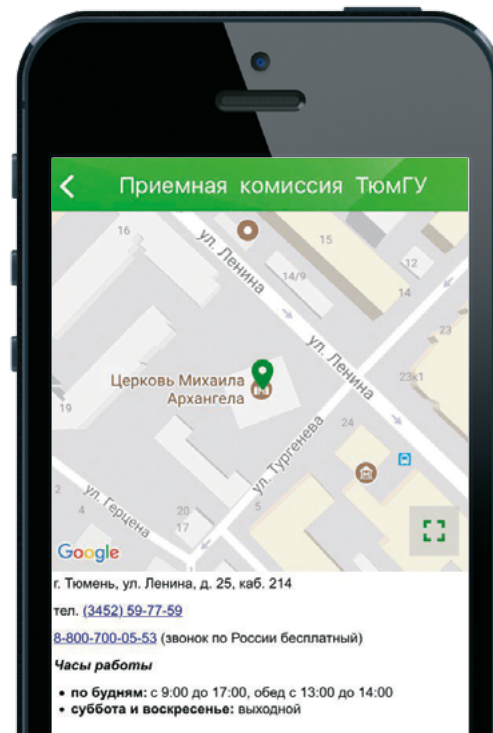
Приемная комиссия ТюмГУ

16
15
ул. Ленина
14/9
12
14
23
ул. Ленина
Церковь Михаила Архангела
23к1
19
24
ул. Тургенева
4
ул. Герцена
20
17
5
Google

г. Тюмень, ул. Ленина, д. 25, каб. 214

тел. (3452) 59-77-59

8-800-700-05-53 (звонок по России бесплатный)

Часы работы

• по будням: с 9:00 до 17:00, обед с 13:00 до 14:00
• суббота и воскресенье: выходной